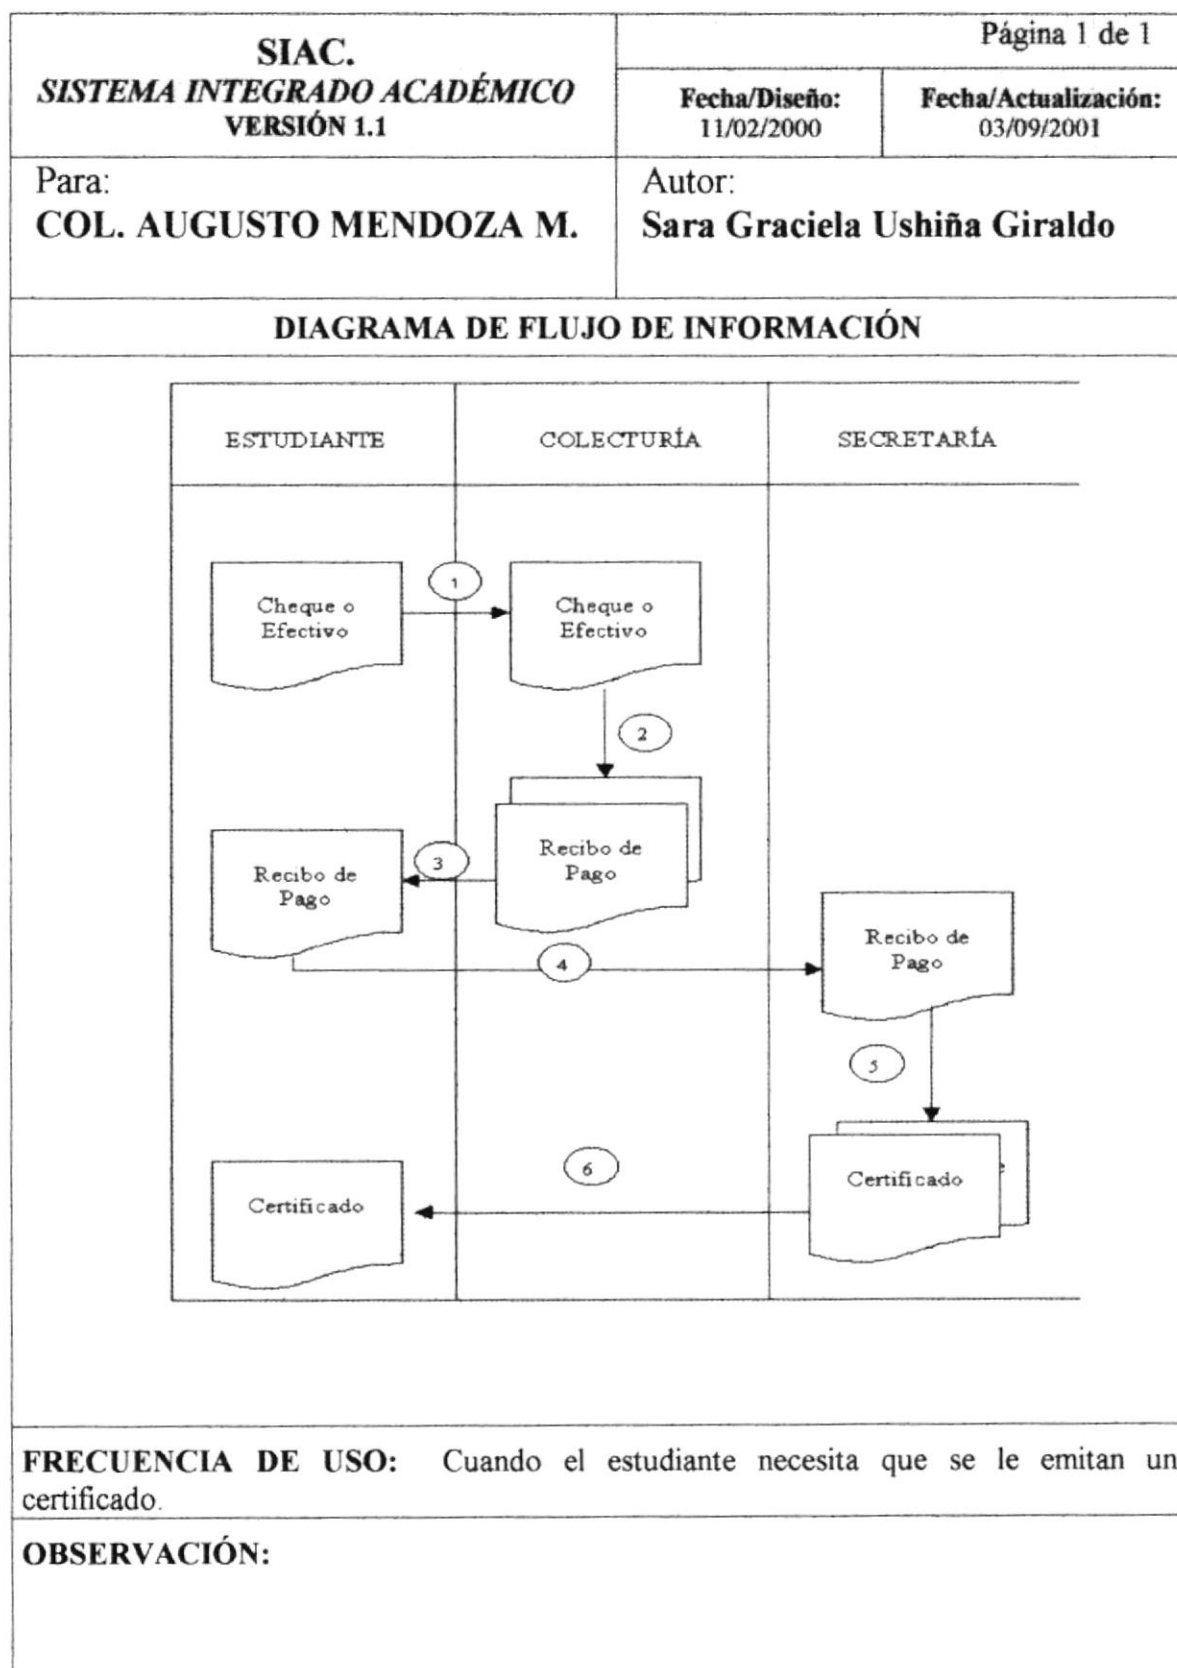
SIAC.
SISTEMA INTEGRADO ACADÉMICO
VERSIÓN 1.1

Página 1 de 1

| Fecha/Diseño: | Fecha/Actualización: |
|---|---|
| 11/02/2000 | 03/09/2001 |

Para:
COL. AUGUSTO MENDOZA M.

Autor:
Sara Graciela Ushiña Giraldo

DIAGRAMA DE FLUJO DE INFORMACIÓN

ESTUDIANTE

COLECTURÍA

SECRETARÍA

Cheque o Efectivo

1

Cheque o Efectivo

2

Recibo de Pago

3

Recibo de Pago

4

Recibo de Pago

5

6

Certificado

Certificado

FRECUENCIA DE USO: Cuando el estudiante necesita que se le emitan un certificado.

OBSERVACIÓN: